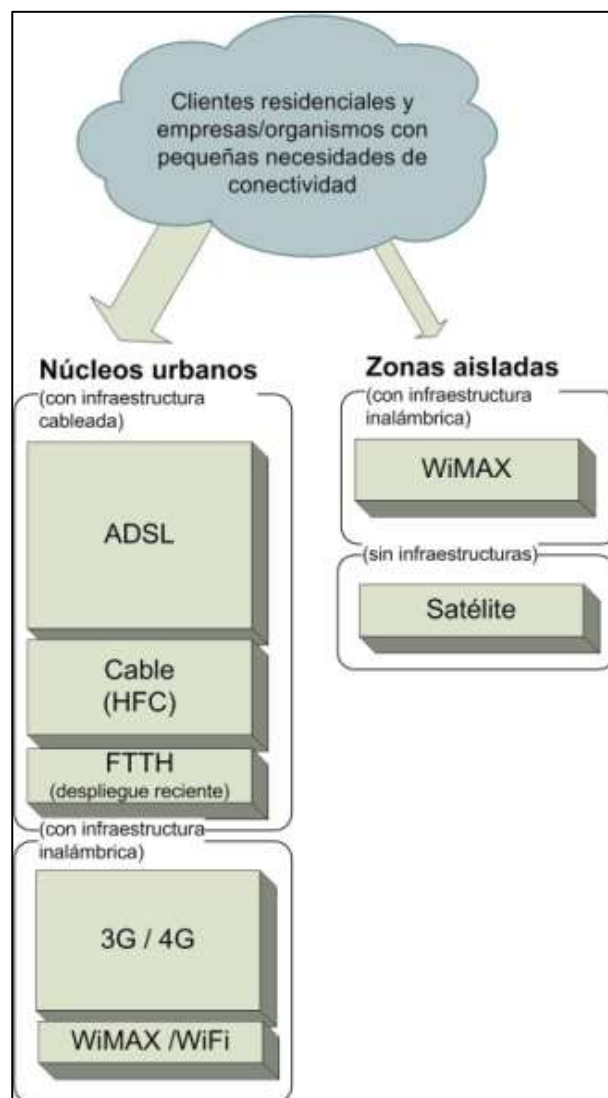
Clientes residenciales y empresas/organismos con pequeñas necesidades de conectividad

Núcleos urbanos

(con infraestructura cableada)

ADSL

Cable (HFC)

FTTH (despliegue reciente)

(con infraestructura inalámbrica)

3G / 4G

WiMAX /WiFi

Zonas aisladas

(con infraestructura inalámbrica)

WiMAX

(sin infraestructuras)

Satélite